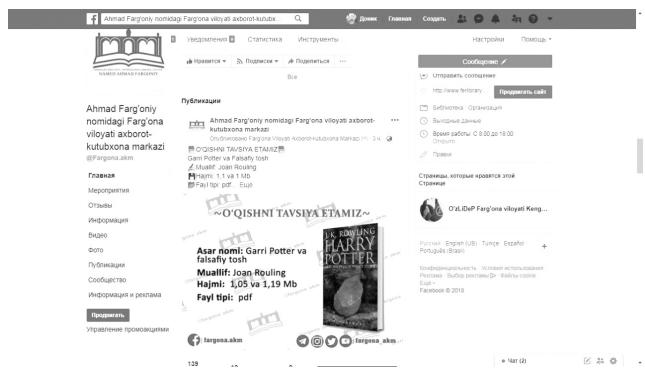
Ahmad Farg'oniy nomidagi Farg'ona viloyati axborot-kutubx...

Денис Главная Создать

NAMED AHMAD FARGONIY

Уведомления 8 Статистика Инструменты

Настройки Помощь

Нравится Подписки Поделиться ...

Все

Ahmad Farg'oniy nomidagi Farg'ona viloyati axborot-kutubxona markazi

@Fargona.akm

Главная

Мероприятия

Отзывы

Информация

Видео

Фото

Публикации

Сообщество

Информация и реклама

Продвигать

Управление промоакциями

Публикации

Ahmad Farg'oniy nomidagi Farg'ona viloyati axborot-kutubxona markazi

Опубликовано Farg'ona Viloyati Axborot-Kutubxona Markazi [?] · 3 ч ·

O'QISHNI TAVSIYA ETAMIZ

Garri Potter va Falsafiy tosh

Muallif: Joan Rouling

Hajmi: 1,1 va 1 Mb

Fayl tipi: pdf ... Ещё

~O'QISHNI TAVSIYA ETAMIZ~

Asar nomi: Garri Potter va falsafiy tosh

Muallif: Joan Rouling

Hajmi: 1,05 va 1,19 Mb

Fayl tipi: pdf

J.K. ROWLING

HARRY POTTER

fargona.akm

fargona_akm

139

Сообщение

Отправить сообщение

http://www.fer.library...

Продвигать сайт

Библиотека · Организация

Выходные данные

Время работы: С 8:00 до 18:00

Открыто

Правки

Страницы, которые нравятся этой Странице

O'zLiDeP Farg'ona viloyati Keng...

Русский · English (UK) · Türkçe · Español · Português (Brasil)

Конфиденциальность · Условия использования · Реклама · Выбор рекламы · Файлы cookie · Ещё ·

Facebook © 2018

Чат (2)